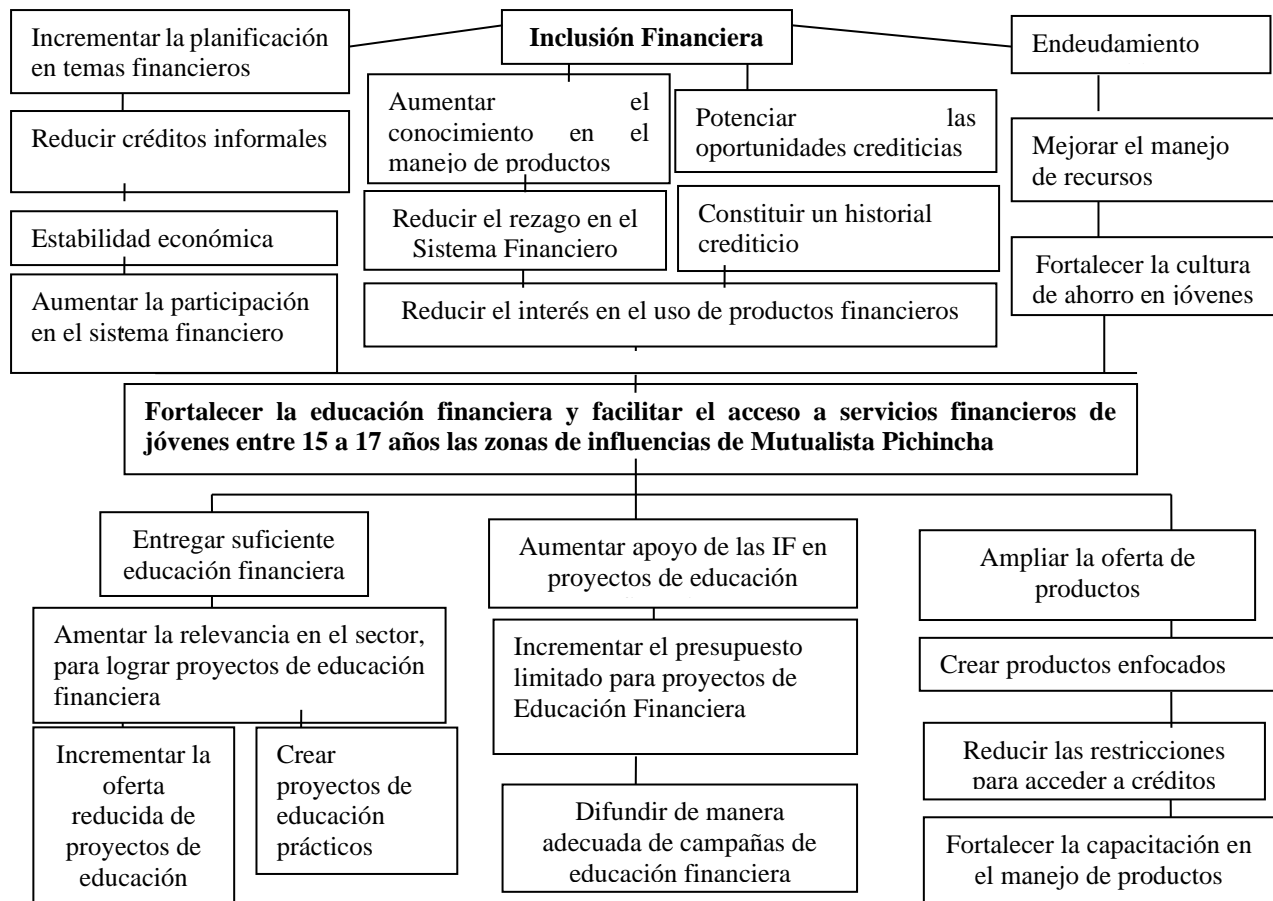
Incrementar la planificación en temas financieros

Inclusión Financiera

Endeudamiento

Aumentar el conocimiento en el manejo de productos

Potenciar las oportunidades crediticias

Reducir créditos informales

Mejorar el manejo de recursos

Reducir el rezago en el Sistema Financiero

Constituir un historial crediticio

Estabilidad económica

Fortalecer la cultura de ahorro en jóvenes

Aumentar la participación en el sistema financiero

Reducir el interés en el uso de productos financieros

**Fortalecer la educación financiera y facilitar el acceso a servicios financieros de jóvenes entre 15 a 17 años las zonas de influencias de Mutualista Pichincha**

Entregar suficiente educación financiera

Aumentar apoyo de las IF en proyectos de educación

Ampliar la oferta de productos

Amentar la relevancia en el sector, para lograr proyectos de educación financiera

Incrementar el presupuesto limitado para proyectos de Educación Financiera

Crear productos enfocados

Incrementar la oferta reducida de proyectos de educación

Crear proyectos de educación prácticos

Reducir las restricciones para acceder a créditos

Difundir de manera adecuada de campañas de educación financiera

Fortalecer la capacitación en el manejo de productos